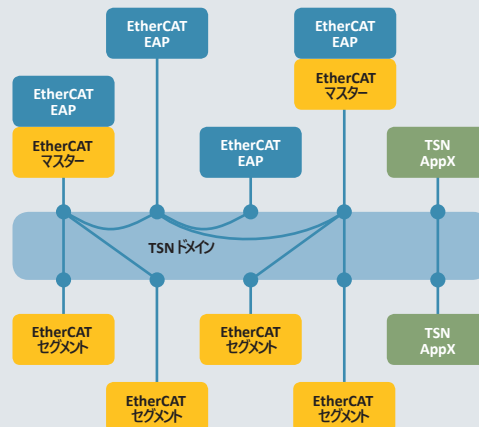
EtherCAT EAP

EtherCAT EAP

EtherCAT マスター

EtherCAT EAP

EtherCAT マスター

EtherCAT EAP

TSN AppX

TSN ドメイン

EtherCAT セグメント

EtherCAT セグメント

TSN AppX

EtherCAT セグメント

EtherCAT セグメント